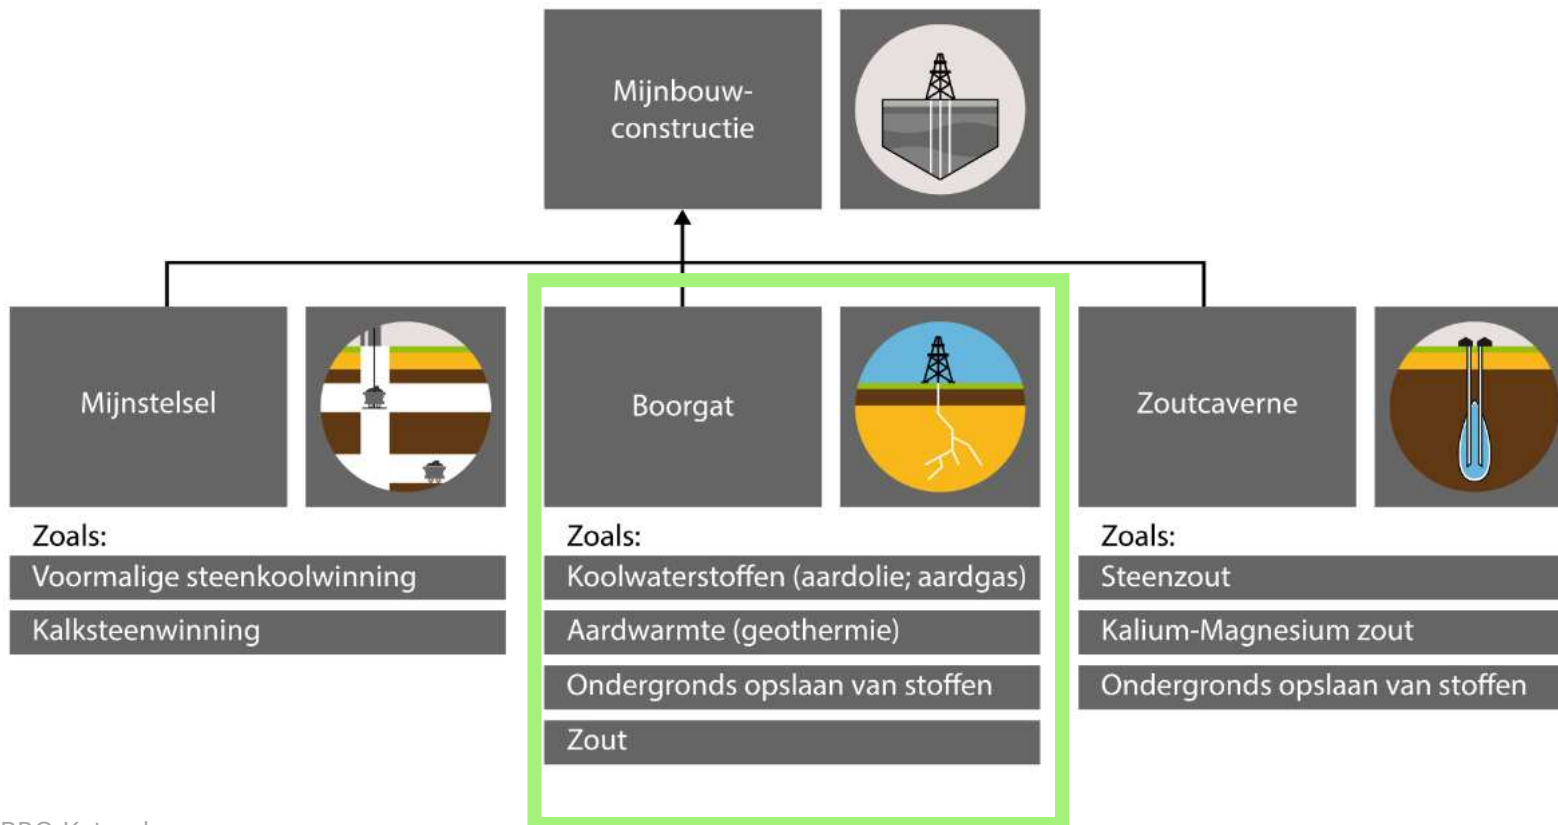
Mijnbouw-constructie

Mijnstelsel

Zoals:
Voormalige steenkoolwinning
Kalksteenwinning

Boorgat

Zoals:
Koolwaterstoffen (aardolie; aardgas)
Aardwarmte (geothermie)
Ondergronds opslaan van stoffen
Zout

Zoutcaverne

Zoals:
Steenzout
Kalium-Magnesium zout
Ondergronds opslaan van stoffen

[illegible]